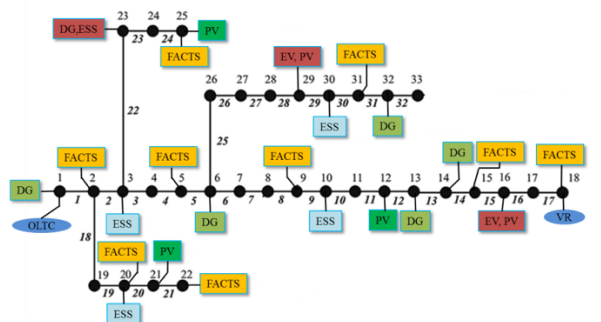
DG,ESS 23 24 25 PV
23 24
FACTS
22
EV, PV
FACTS
26 27 28 29 30 31 32 33
26 27 28 29 30 31 32
25
ESS
DG
FACTS
FACTS
FACTS
DG
FACTS
FACTS
DG 1 2 3 4 5 6 7 8 9 10 11 12 13 14 15 16 17 18
1 2 3 4 5 6 7 8 9 10 11 12 13 14 15 16 17
OLTC
18
ESS
DG
ESS
PV
DG
EV, PV
VR
FACTS
PV
19 20 21 22
19 20 21
FACTS
ESS